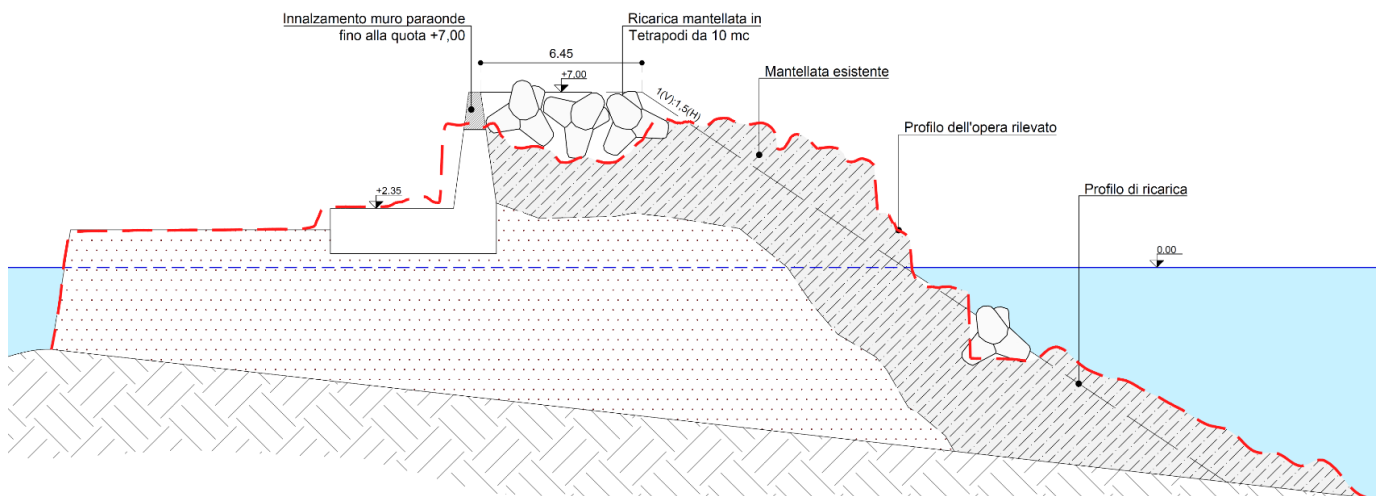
Innalzamento muro paraonde fino alla quota +7,00

Ricarica mantellata in Tetrapodi da 10 mc

6.45

+7.00

1(V):1.5(H)

Mantellata esistente

Profilo dell'opera rilevato

Profilo di ricarica

+2.35

0.00